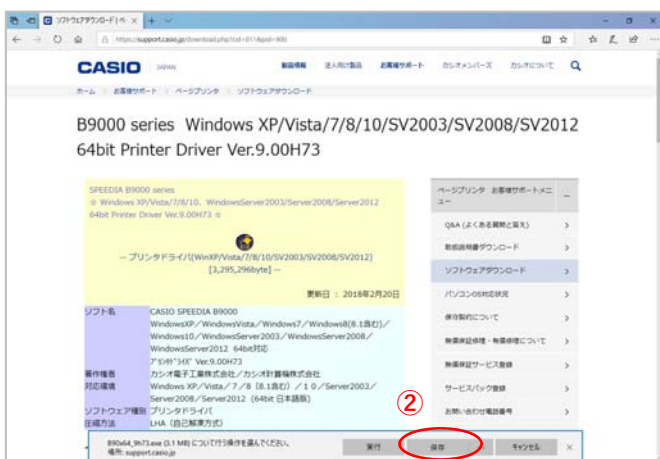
ソフトウェアダウンロード | ページ

https://support.casio.jp/download.php?cid=011&pid=900

CASIO JAPAN 製品情報 法人向け製品 お客様サポート カシオメンバーズ カシオについて

ホーム > お客様サポート > ページプリンタ > ソフトウェアダウンロード

B9000 series Windows XP/Vista/7/8/10/SV2003/SV2008/SV2012 64bit Printer Driver Ver.9.00H73

SPEEDIA B9000 series
☆ Windows XP/Vista/7/8/10、WindowsServer2003/Server2008/Server2012 64bit Printer Driver Ver.9.00H73 ☆

-- プリンタドライバ(WinXP/Vista/7/8/10/SV2003/SV2008/SV2012) [3,295,296byte] --

更新日：2018年2月20日

| | |
|---|---|
| ソフト名 | CASIO SPEEDIA B9000 WindowsXP／WindowsVista／Windows7／Windows8(8.1含む)／Windows10／WindowsServer2003／WindowsServer2008／WindowsServer2012 64bit対応 プリンタドライバ Ver.9.00H73 |
| 著作権者 | カシオ電子工業株式会社／カシオ計算機株式会社 |
| 対応機種 | Windows XP／Vista／7／8（8.1含む）／10／Server2003／Server2008／Server2012（64bit 日本語版） |
| ソフトウェア種別 | プリンタドライバ |
| 圧縮方法 | LHA（自己解凍方式） |

ページプリンタ お客様サポートメニュー
Q&A（よくある質問と答え）
取扱説明書ダウンロード
ソフトウェアダウンロード
パソコンOS対応状況
保守契約について
無償保証修理・有償修理について
無償保証サービス登録
サービスパック登録
お問い合わせ電話番号

②

B90x64_9h73.exe (3.1 MB) について行う操作を選んでください。
場所: support.casio.jp
実行 保存 キャンセル ×